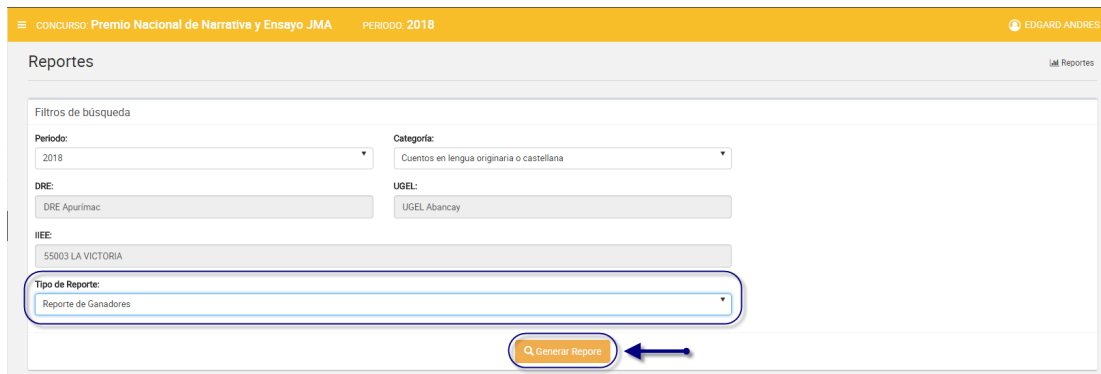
≡ CONCURSO: Premio Nacional de Narrativa y Ensayo JMA PERIODO: 2018

EDGARD ANDRES

Reportes

Reportes

Filtros de búsqueda

Periodo:

2018

Categoría:

Cuentos en lengua originaria o castellana

DRE:

DRE Apurímac

UGEL:

UGEL Abancay

IIEE:

55003 LA VICTORIA

Tipo de Reporte:

Reporte de Ganadores

Generar Repore